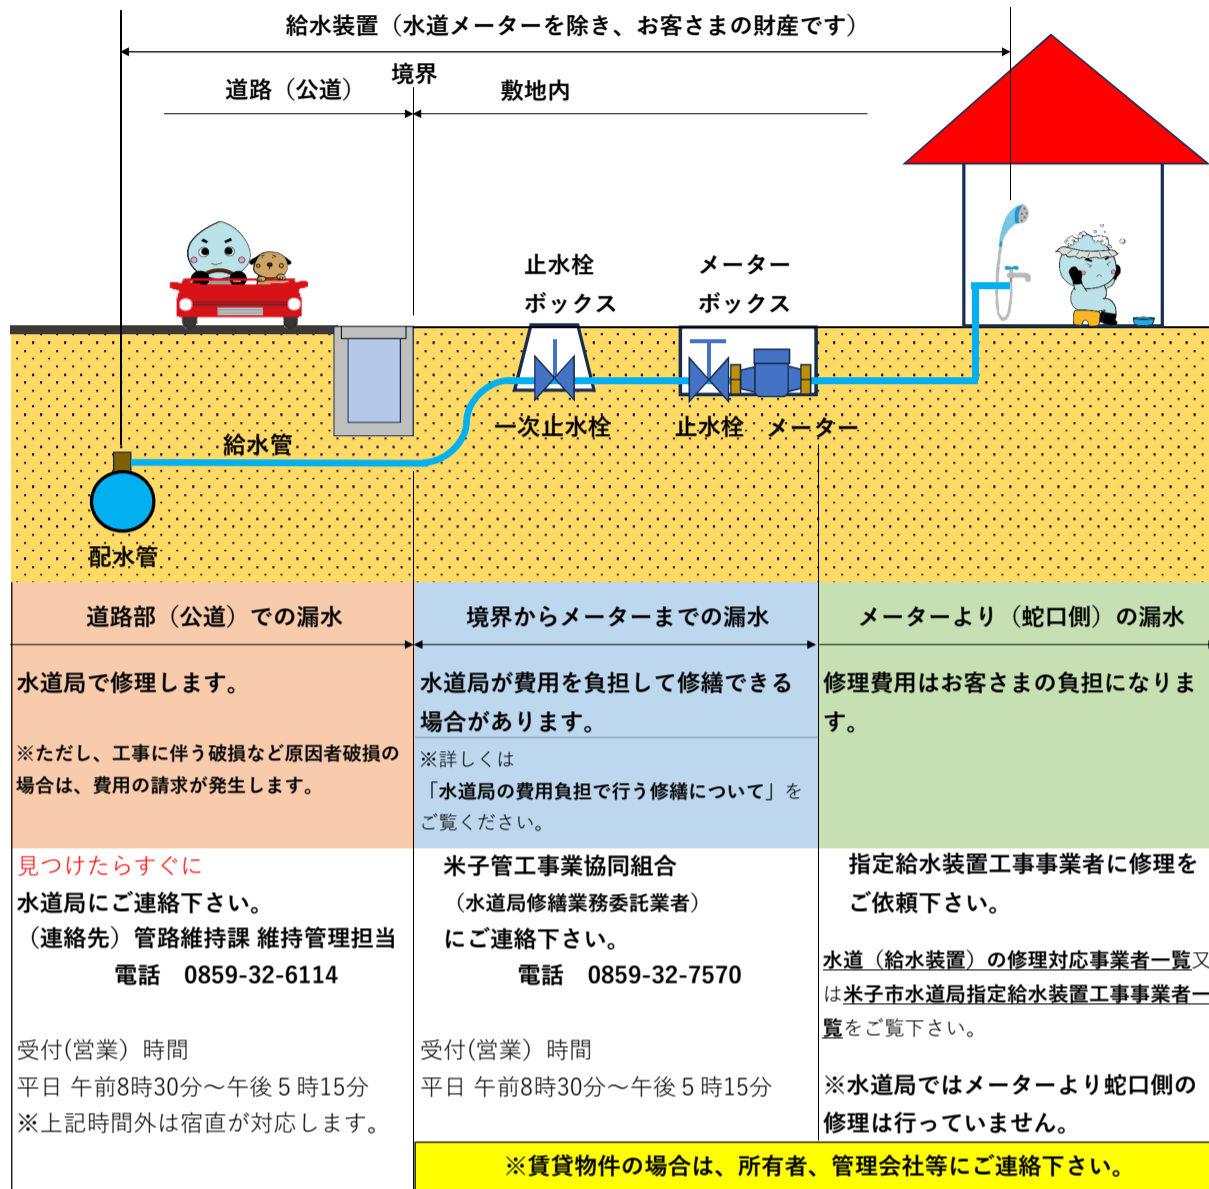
給水装置（水道メーターを除き、お客さまの財産です）

道路（公道）　境界　敷地内

止水栓ボックス　メーターボックス

一次止水栓　止水栓　メーター

給水管

配水管

| 道路部（公道）での漏水 | 境界からメーターまでの漏水 | メーターより（蛇口側）の漏水 |
|---|---|---|
| 水道局で修理します。<br>※ただし、工事に伴う破損など原因者破損の場合は、費用の請求が発生します。 | 水道局が費用を負担して修繕できる場合があります。<br>※詳しくは「水道局の費用負担で行う修繕について」をご覧ください。 | 修理費用はお客さまの負担になります。 |
| 見つけたらすぐに<br>水道局にご連絡下さい。<br>（連絡先）管路維持課 維持管理担当<br>電話　0859-32-6114<br>受付(営業）時間<br>平日 午前8時30分～午後５時15分<br>※上記時間外は宿直が対応します。 | 米子管工事業協同組合<br>（水道局修繕業務委託業者）<br>にご連絡下さい。<br>電話　0859-32-7570<br>受付(営業）時間<br>平日 午前8時30分～午後５時15分 | 指定給水装置工事事業者に修理をご依頼下さい。<br>水道（給水装置）の修理対応事業者一覧又は米子市水道局指定給水装置工事事業者一覧をご覧下さい。<br>※水道局ではメーターより蛇口側の修理は行っていません。 |

※賃貸物件の場合は、所有者、管理会社等にご連絡下さい。